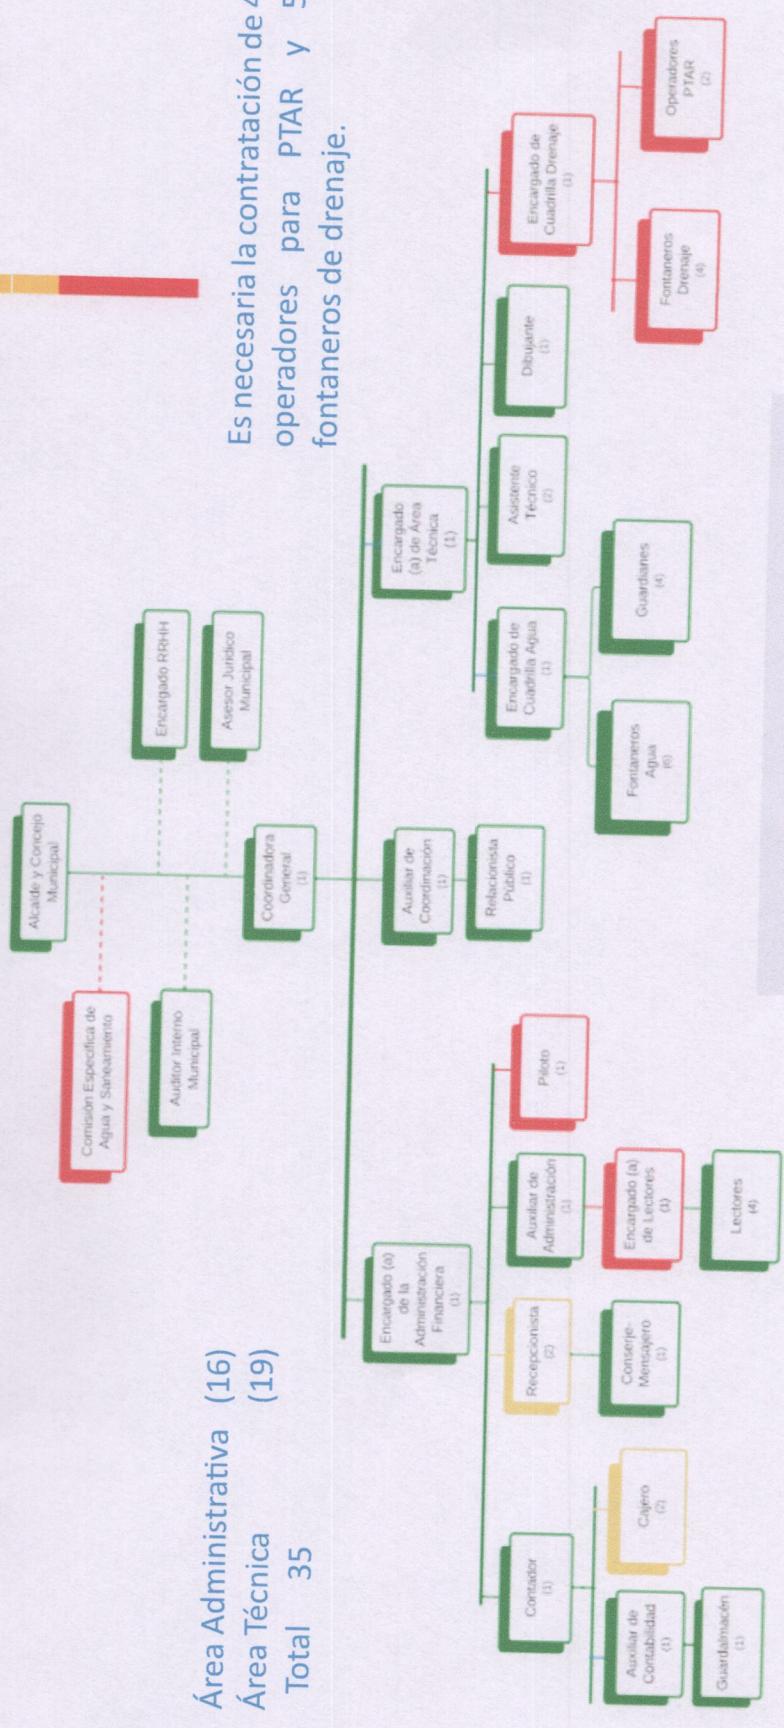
Es necesaria la contratación de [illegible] operadores para PTAR y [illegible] fontaneros de drenaje.

Alcalde y Concejo Municipal

Comisión Específica de Agua y Saneamiento

Auditor Interno Municipal

Encargado RRHH

Asesor Jurídico Municipal

Coordinadora General (1)

Auxiliar de Coordinación (1)

Relacionista Público (1)

Encargado (a) de la Administración Financiera (1)

Encargado (a) de Área Técnica (1)

Contador (1)

Auxiliar de Contabilidad (1)

Guardalmacén (1)

Cajero (2)

Recepcionista (2)

Conserje-Mensajero (1)

Auxiliar de Administración (1)

Encargado (a) de Lectores (1)

Lectores (4)

Piloto (1)

Encargado de Cuadrilla Agua (1)

Fontaneros Agua (6)

Guardianes (4)

Asistente Técnico (2)

Dibujante (1)

Encargado de Cuadrilla Drenaje (1)

Fontaneros Drenaje (4)

Operadores PTAR (2)

Área Administrativa (16)
Área Técnica (19)
Total 35